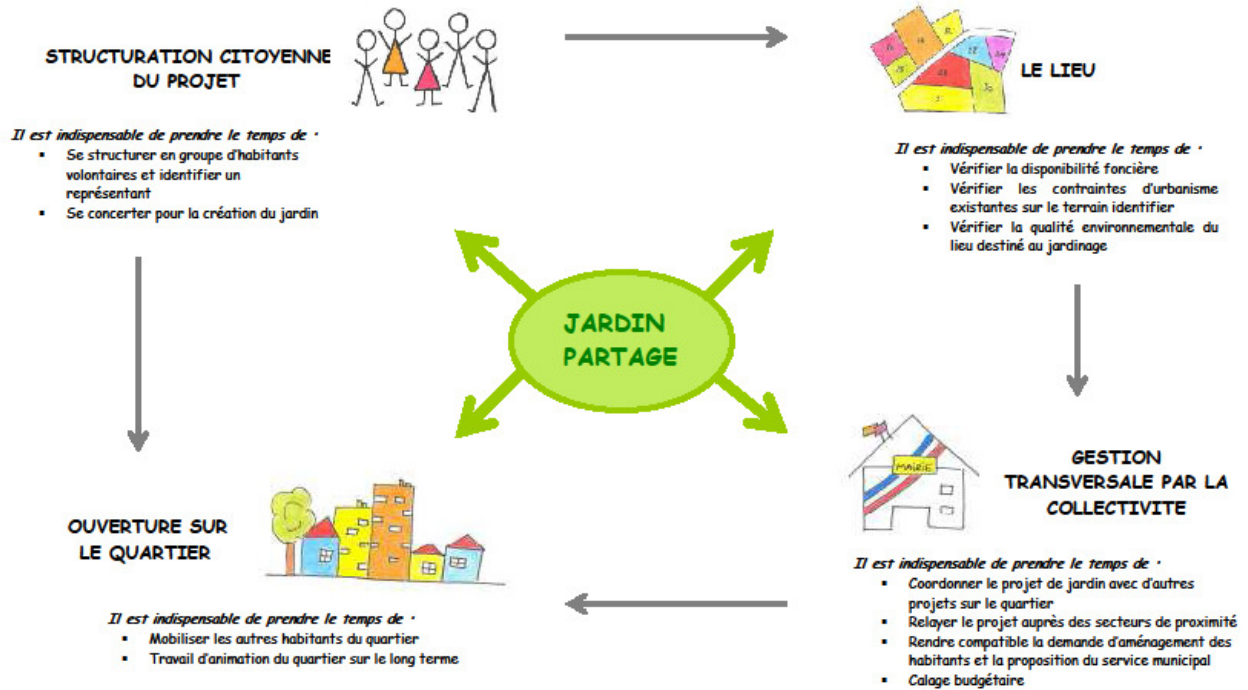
STRUCTURATION CITOYENNE DU PROJET

Il est indispensable de prendre le temps de :
- Se structurer en groupe d'habitants volontaires et identifier un représentant
- Se concerter pour la création du jardin

LE LIEU

Il est indispensable de prendre le temps de :
- Vérifier la disponibilité foncière
- Vérifier les contraintes d'urbanisme existantes sur le terrain identifier
- Vérifier la qualité environnementale du lieu destiné au jardinage

JARDIN PARTAGE

MAIRIE

GESTION TRANSVERSALE PAR LA COLLECTIVITE

Il est indispensable de prendre le temps de :
- Coordonner le projet de jardin avec d'autres projets sur le quartier
- Relayer le projet auprès des secteurs de proximité
- Rendre compatible la demande d'aménagement des habitants et la proposition du service municipal
- Calage budgétaire

OUVERTURE SUR LE QUARTIER

Il est indispensable de prendre le temps de :
- Mobiliser les autres habitants du quartier
- Travail d'animation du quartier sur le long terme